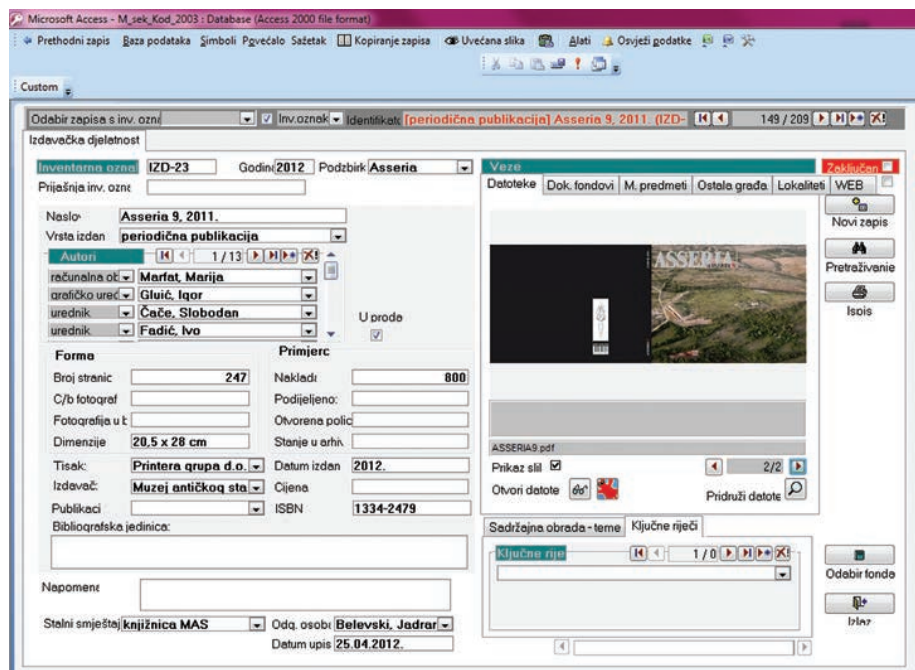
Microsoft Access - M_sek_Kod_2003 : Database (Access 2000 file format)

Prethodni zapis Baza podataka Simboli Povećalo Sažetak Kopiranje zapisa Uvećana slika Alati Osvježi podatke

Custom

Odabir zapisa s inv. ozna Inv.oznak Identifikat [periodična publikacija] Asseria 9, 2011. (IZD- 149 / 209

Izdavačka djelatnost

Inventarna oznal IZD-23 Godin 2012 Podzbirk Asseria
Prijašnja inv. ozne

Naslo Asseria 9, 2011.
Vrsta izdan periodična publikacija

Autori 1 / 13
računalna ob Marfat, Marija
grafičko ured Gluić, Igor
urednik Čače, Slobodan
urednik Fadić, Ivo

U proda

Forma
Broj stranic 247
C/b fotograf
Fotografija u b
Dimenzije 20,5 x 28 cm
Tisak: Printera grupa d.o.
Izdavač: Muzej antičkog sta
Publikaci
Bibliografska jedinica:

Primjerc
Naklad 800
Podijeljeno:
Otvorena polic
Stanje u arhiv
Datum izdan 2012.
Cijena
ISBN 1334-2479

Napomene

Stalni smještaj knjižnica MAS
Odg. osob Belevski, Jadrar
Datum upis 25.04.2012.

Veze
Zaključan
Datoteke Dok. fondovi M. predmeti Ostala građa Lokaliteti WEB

ASSERIA

ASSERIA9.pdf
Prikaz slil
2/2
Otvori datote
Pridruži datote

Sadržajna obrada - teme Ključne riječi
Ključne rije 1 / 0

Novi zapis
Pretraživanje
Isois
Odabir fonda
Izlaz